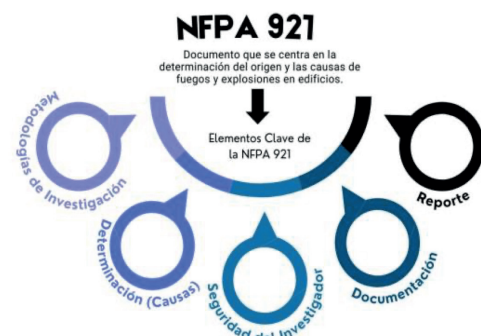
NFPA 921

Documento que se centra en la determinación del origen y las causas de fuegos y explosiones en edificios.

Elementos Clave de la NFPA 921

Metodologías de Investigación

Determinación (Causas)

Seguridad del Investigador

Documentación

Reporte